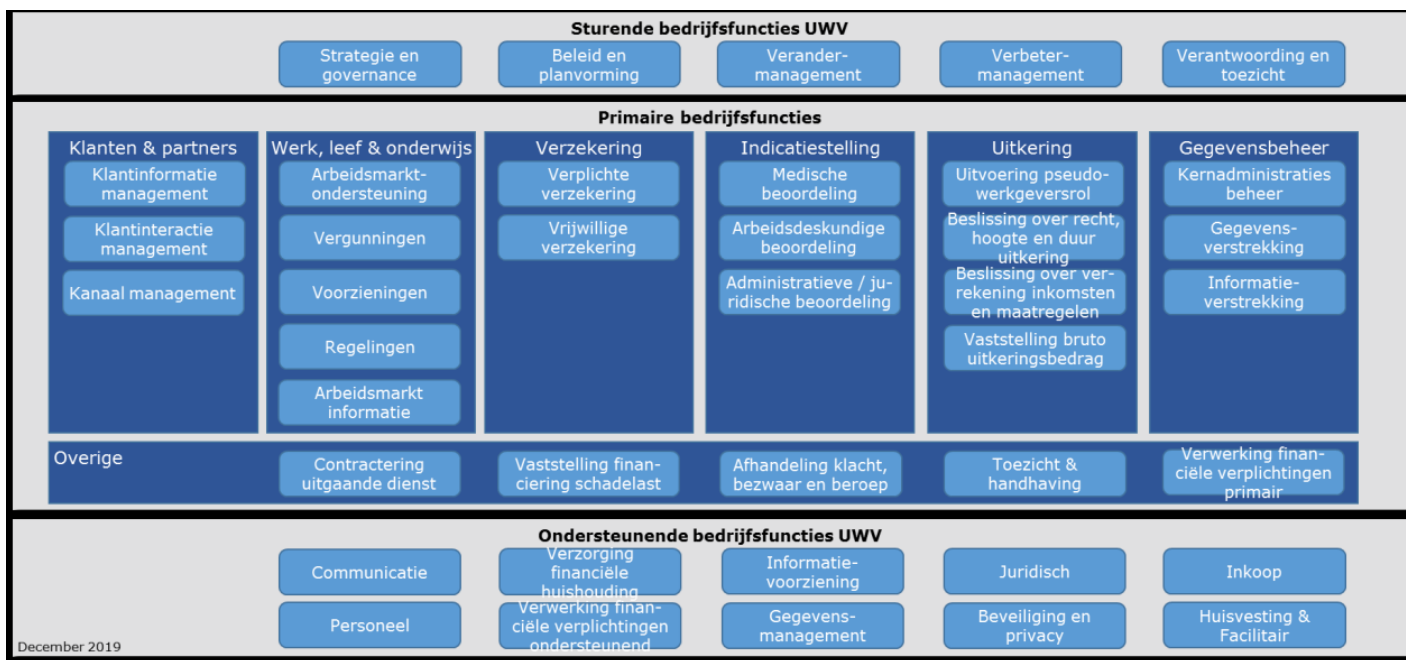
Sturende bedrijfsfuncties UWV

Strategie en governance

Beleid en planvorming

Verandermanagement

Verbetermanagement

Verantwoording en toezicht

Primaire bedrijfsfuncties

Klanten & partners

Klantinformatie management

Klantinteractie management

Kanaal management

Werk, leef & onderwijs

Arbeidsmarktondersteuning

Vergunningen

Voorzieningen

Regelingen

Arbeidsmarkt informatie

Verzekering

Verplichte verzekering

Vrijwillige verzekering

Indicatiestelling

Medische beoordeling

Arbeidsdeskundige beoordeling

Administratieve / juridische beoordeling

Uitkering

Uitvoering pseudowerkgeversrol

Beslissing over recht, hoogte en duur uitkering

Beslissing over verrekening inkomsten en maatregelen

Vaststelling bruto uitkeringsbedrag

Gegevensbeheer

Kernadministraties beheer

Gegevensverstrekking

Informatieverstrekking

Overige

Contractering uitgaande dienst

Vaststelling financiering schadelast

Afhandeling klacht, bezwaar en beroep

Toezicht & handhaving

Verwerking financiële verplichtingen primair

Ondersteunende bedrijfsfuncties UWV

Communicatie

Verzorging financiële huishouding

Informatievoorziening

Juridisch

Inkoop

Personeel

Verwerking financiële verplichtingen ondersteunend

Gegevensmanagement

Beveiliging en privacy

Huisvesting & Facilitair

December 2019